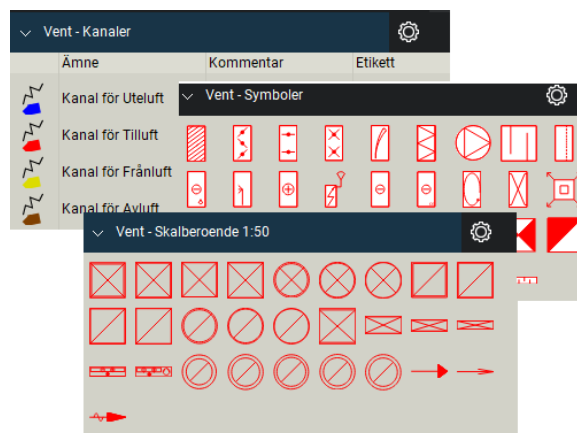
Vent - Kanaler

| Ämne | Kommentar | Etikett |
|---|---|---|
| Kanal för Uteluft | | |
| Kanal för Tilluft | | |
| Kanal för Frånluft | | |
| Kanal för Avluft | | |

Vent - Symboler

Vent - Skalberoende 1:50